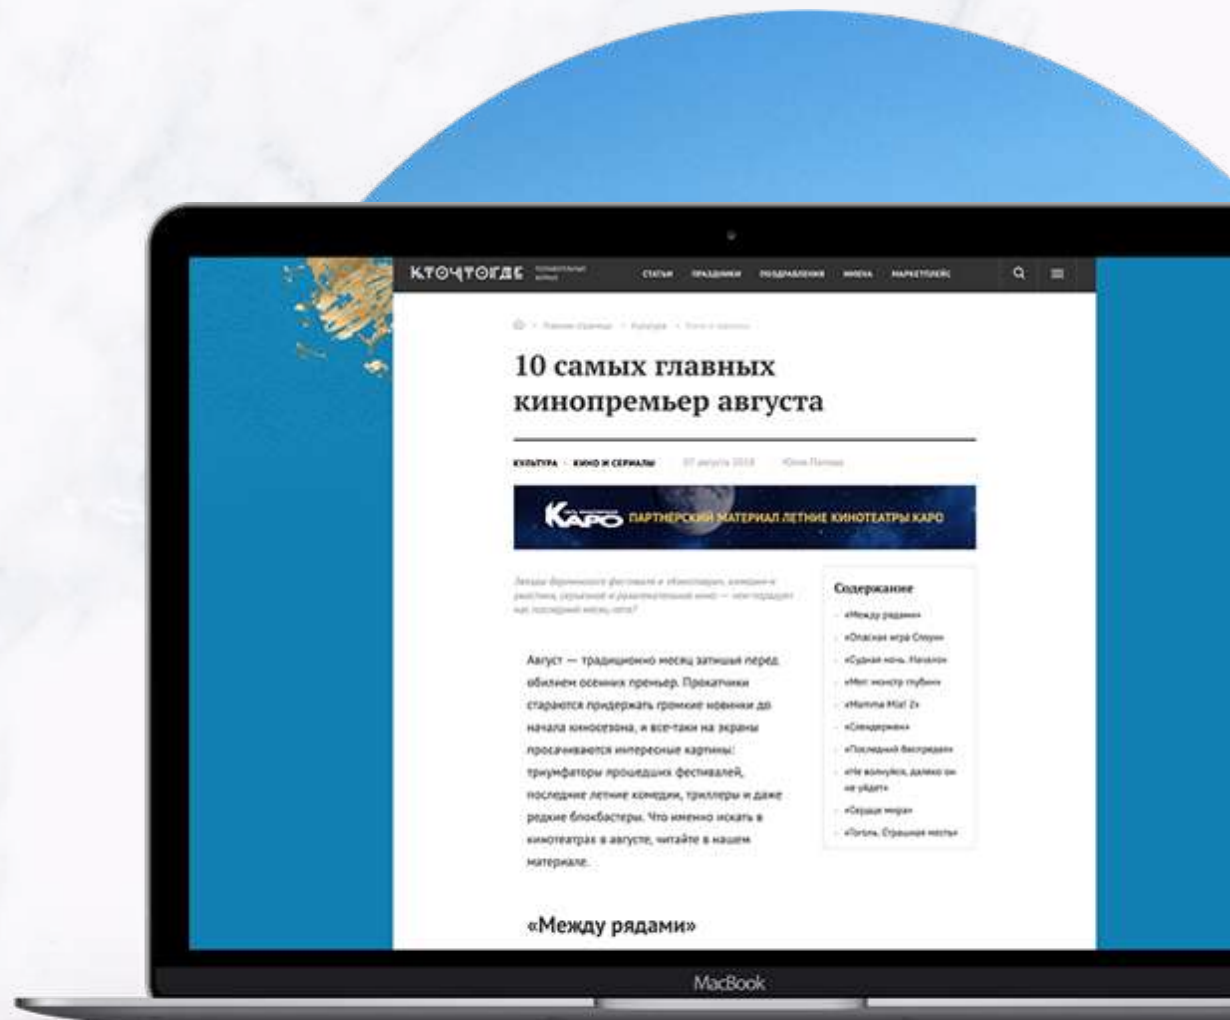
КТОЧТОГДЕ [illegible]

СТАТЬИ ПРАЗДНИКИ ПОЗДРАВЛЕНИЯ ИМЕНА МАРКЕТПЛЕЙС

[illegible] > Главная страница > Культура > Кино и сериалы

10 самых главных кинопремьер августа

КУЛЬТУРА · КИНО И СЕРИАЛЫ 07 августа 2018 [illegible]

КАРО ПАРТНЕРСКИЙ МАТЕРИАЛ ЛЕТНИЕ КИНОТЕАТРЫ КАРО

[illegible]

Содержание

«Между рядами»
«Опасная игра Слоун»
«Судная ночь. Начало»
«Мег: монстр глубины»
«Mamma Mia! 2»
«Слендермен»
«Последний бестселлер»
«Не волнуйся, далеко он не уйдет»
«Сердце мира»
«Гоголь. Страшная месть»

Август — традиционно месяц затишья перед обилием осенних премьер. Прокатчики стараются придержать громкие новинки до начала киносезона, и все-таки на экраны просачиваются интересные картины: триумфаторы прошедших фестивалей, последние летние комедии, триллеры и даже редкие блокбастеры. Что именно искать в кинотеатрах в августе, читайте в нашем материале.

«Между рядами»

MacBook